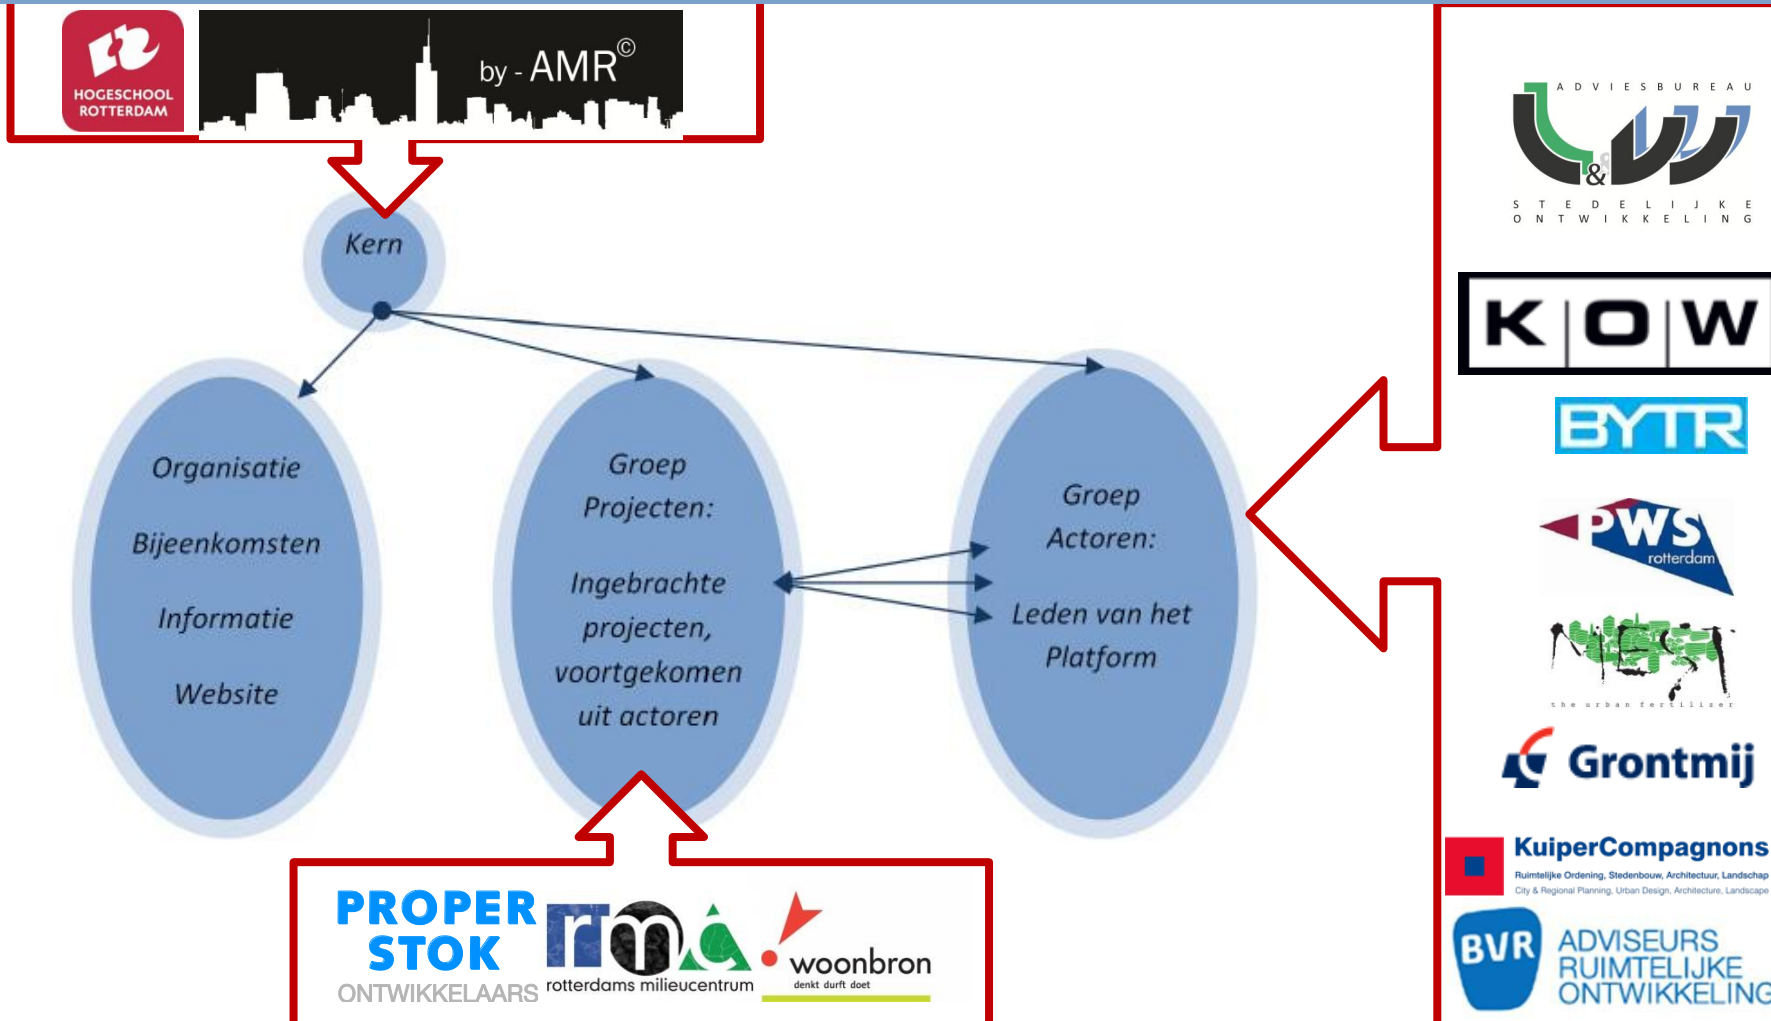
HOGESCHOOL ROTTERDAM

by - AMR©

Kern

Organisatie

Bijeenkomsten

Informatie

Website

Groep Projecten:

Ingebrachte projecten, voortgekomen uit actoren

Groep Actoren:

Leden van het Platform

ADVIESBUREAU

&

STEDELIJKE ONTWIKKELING

K O W

BYTR

PWS rotterdam

the urban fertilizer

Grontmij

KuiperCompagnons

Ruimtelijke Ordening, Stedenbouw, Architectuur, Landschap

City & Regional Planning, Urban Design, Architecture, Landscape

BVR ADVISEURS RUIMTELIJKE ONTWIKKELING

PROPER STOK ONTWIKKELAARS

rotterdams milieucentrum

woonbron

denkt durft doet